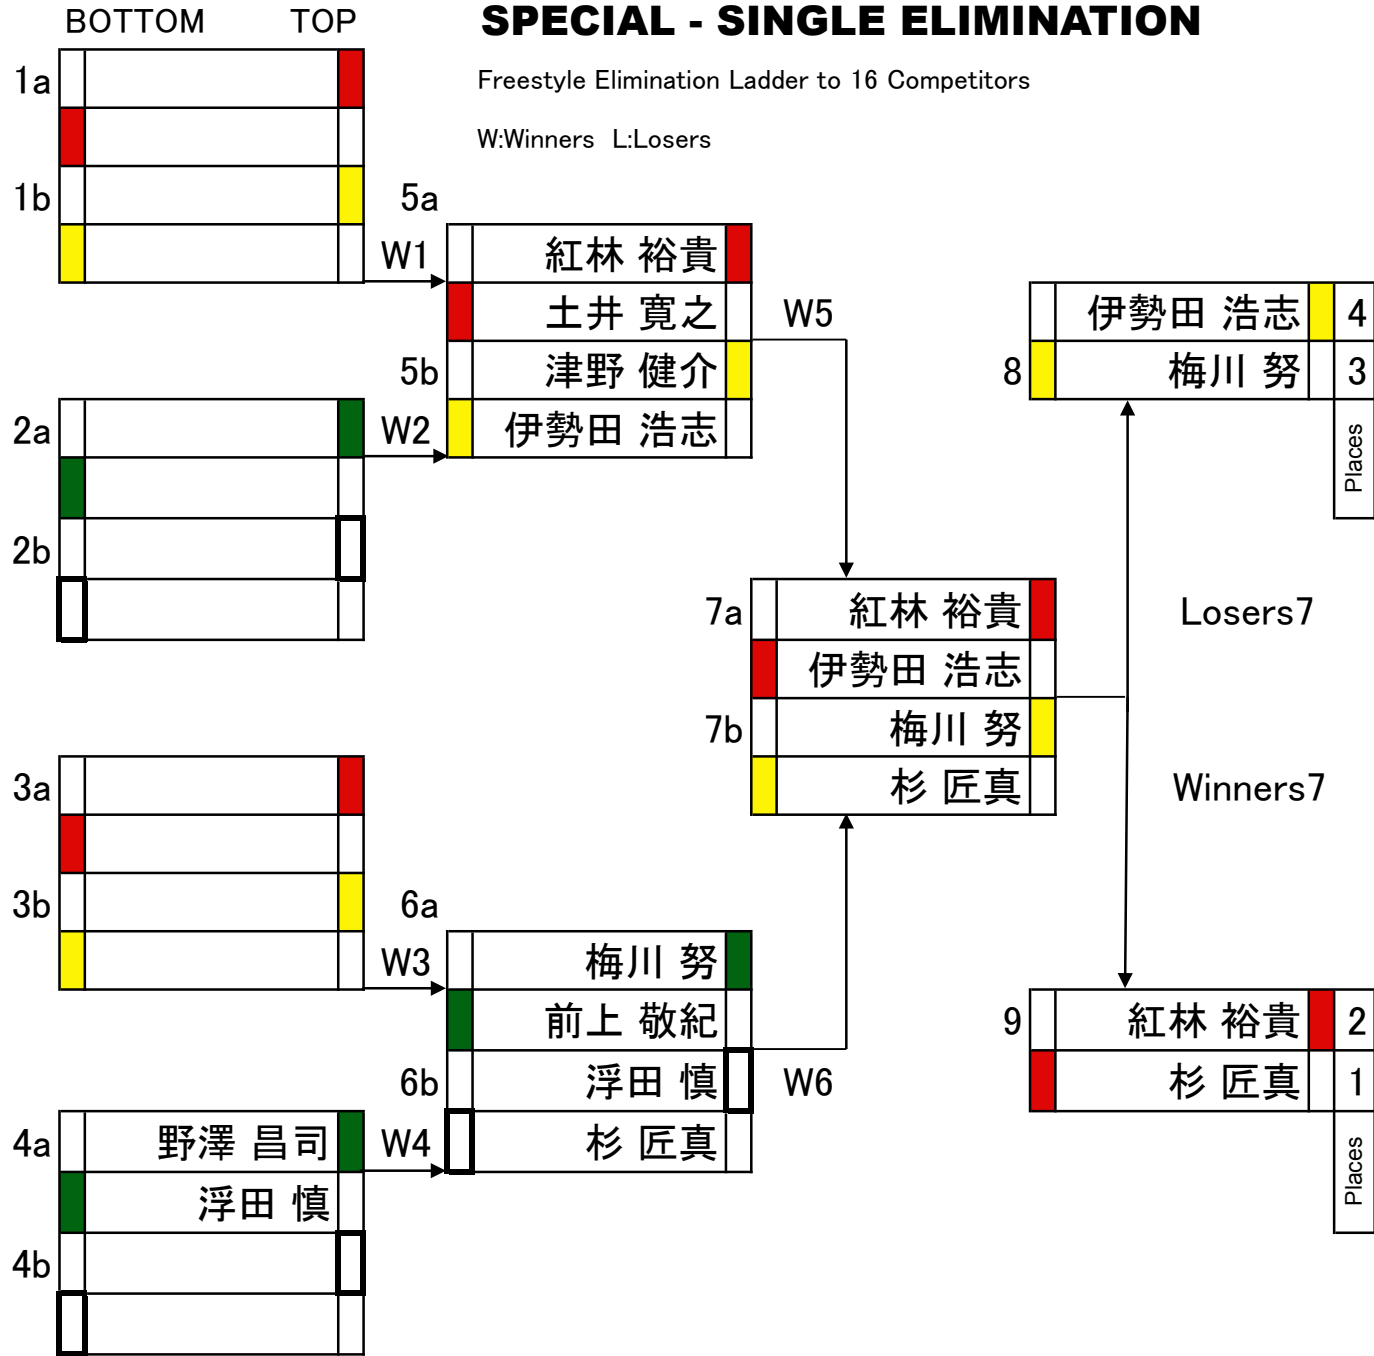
BOTTOM TOP

SPECIAL - SINGLE ELIMINATION

Freestyle Elimination Ladder to 16 Competitors

W:Winners L:Losers

1a

1b

5a

W1

紅林 裕貴

土井 寛之

W5

5b

津野 健介

伊勢田 浩志

2a

W2

2b

伊勢田 浩志 4

8

梅川 努 3

Places

7a

紅林 裕貴

伊勢田 浩志

7b

梅川 努

杉 匠真

Losers7

Winners7

3a

3b

6a

W3

梅川 努

前上 敬紀

6b

浮田 慎

W6

4a

野澤 昌司

W4

杉 匠真

浮田 慎

4b

9

紅林 裕貴 2

杉 匠真 1

Places